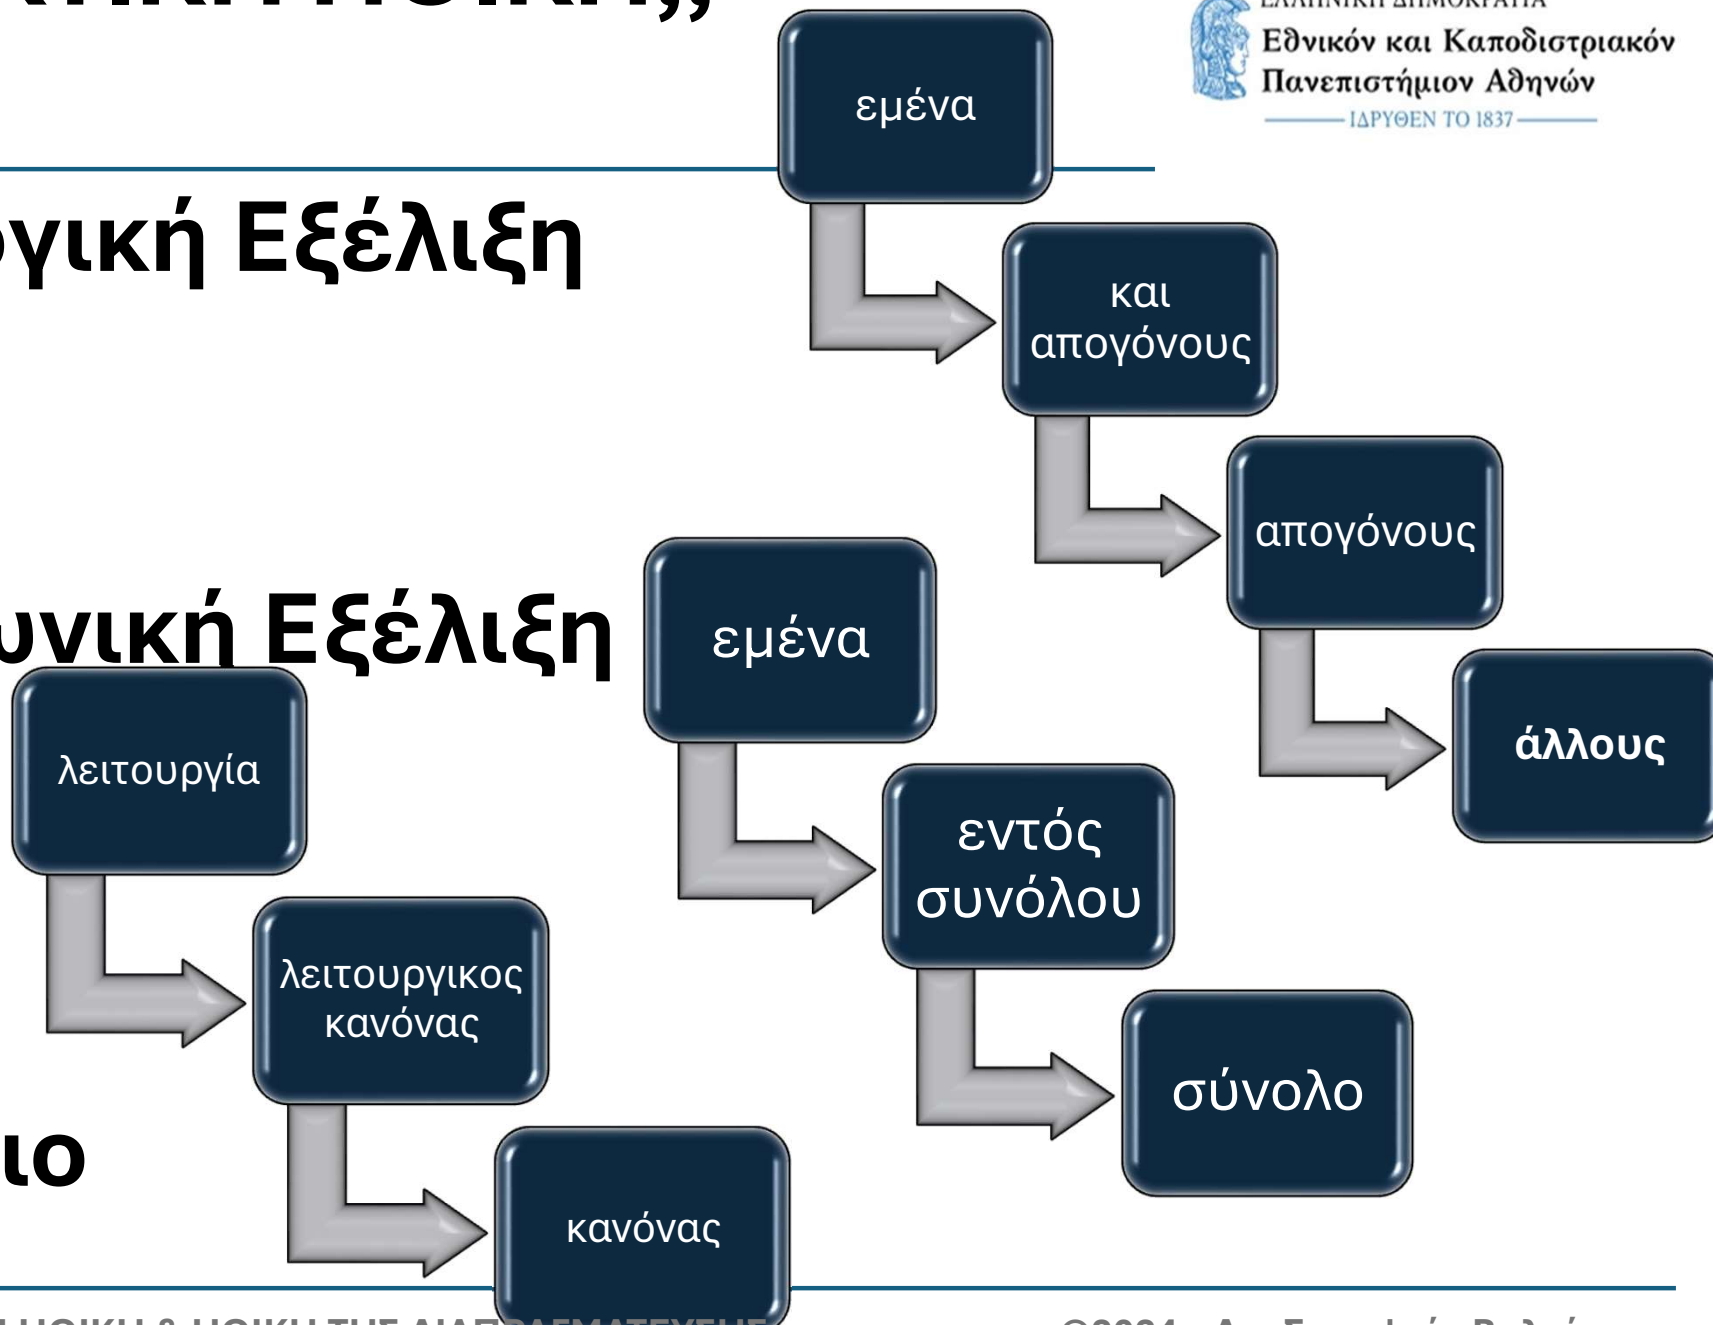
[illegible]

ΕΛΛΗΝΙΚΗ ΔΗΜΟΚΡΑΤΙΑ
Εθνικόν και Καποδιστριακόν Πανεπιστήμιον Αθηνών
ΙΔΡΥΘΕΝ ΤΟ 1837

εμένα

και απογόνους

απογόνους

άλλους

γική Εξέλιξη

υνική Εξέλιξη

εμένα

εντός συνόλου

σύνολο

λειτουργία

λειτουργικος κανόνας

κανόνας

ιο

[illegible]

©2024 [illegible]